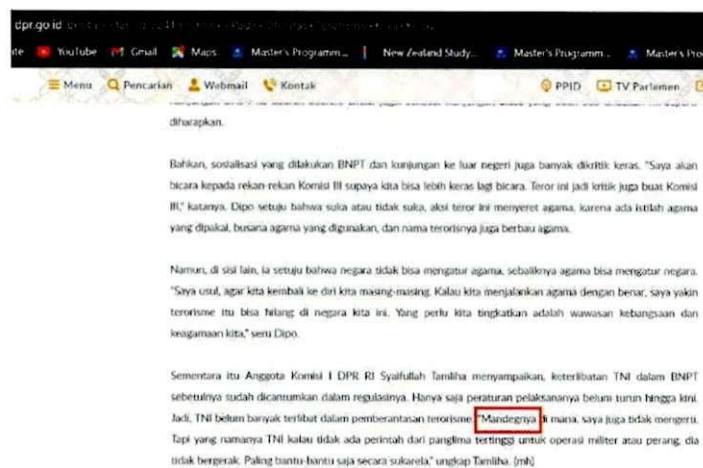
dpr.go.id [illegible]

te YouTube Gmail Maps Master's Programm... New Zealand Study... Master's Programm... Master's Pro

Menu Pencarian Webmail Kontak PPID TV Parlemen

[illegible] diharapkan.

Bahkan, sosialisasi yang dilakukan BNPT dan kunjungan ke luar negeri juga banyak dikritik keras. "Saya akan bicara kepada rekan-rekan Komisi III supaya kita bisa lebih keras lagi bicara. Teror ini jadi kritik juga buat Komisi III," katanya. Dipo setuju bahwa suka atau tidak suka, aksi teror ini menyeret agama, karena ada istilah agama yang dipakai, busana agama yang digunakan, dan nama terorisnya juga berbau agama.

Namun, di sisi lain, ia setuju bahwa negara tidak bisa mengatur agama, sebaliknya agama bisa mengatur negara. "Saya usul, agar kita kembali ke diri kita masing-masing. Kalau kita menjalankan agama dengan benar, saya yakin terorisme itu bisa hilang di negara kita ini. Yang perlu kita tingkatkan adalah wawasan kebangsaan dan keagamaan kita," seru Dipo.

Sementara itu Anggota Komisi I DPR RI Syaifullah Tamliha menyampaikan, keterlibatan TNI dalam BNPT sebetulnya sudah dicantumkan dalam regulasinya. Hanya saja peraturan pelaksananya belum turun hingga kini. Jadi, TNI belum banyak terlibat dalam pemberantasan terorisme. "Mandegnya di mana, saya juga tidak mengerti. Tapi yang namanya TNI kalau tidak ada perintah dari panglima tertinggi untuk operasi militer atau perang, dia tidak bergerak. Paling bantu-bantu saja secara sukarela," ungkap Tamliha. (mh)